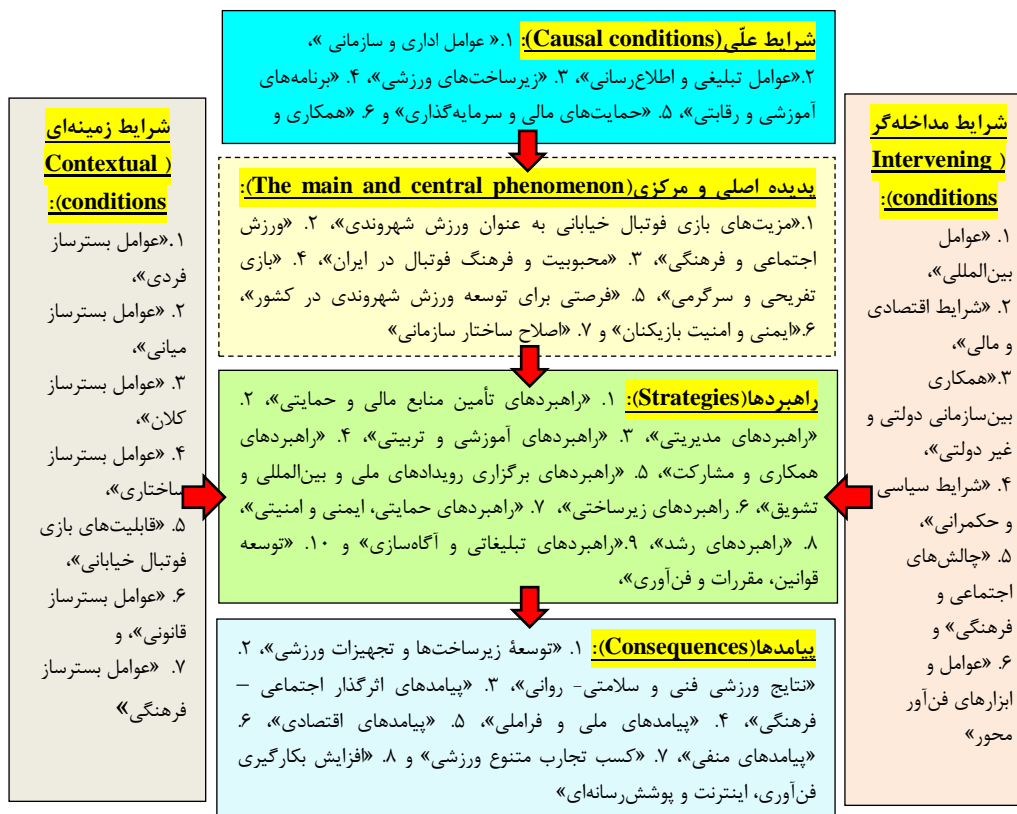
شرایط علّی(Causal conditions): ۱. «عوامل اداری و سازمانی»، ۲.«عوامل تبلیغی و اطلاع‌رسانی»، ۳. «زیرساخت‌های ورزشی»، ۴. «برنامه‌های آموزشی و رقابتی»، ۵. «حمایت‌های مالی و سرمایه‌گذاری» و ۶. «همکاری و

شرایط زمینه‌ای (Contextual conditions):
۱.«عوامل بسترساز فردی»،
۲. «عوامل بسترساز میانی»،
۳. «عوامل بسترساز کلان»،
۴. «عوامل بسترساز ساختاری»،
۵. «قابلیت‌های بازی فوتبال خیابانی»،
۶. «عوامل بسترساز قانونی»، و
۷. «عوامل بسترساز فرهنگی»

شرایط مداخله‌گر (Intervening conditions):
۱. «عوامل بین‌المللی»،
۲. «شرایط اقتصادی و مالی»،
۳.«همکاری بین‌سازمانی دولتی و غیر دولتی»،
۴. «شرایط سیاسی و حکمرانی»،
۵. «چالش‌های اجتماعی و فرهنگی» و
۶. «عوامل و ابزارهای فن‌آور محور»

پدیده اصلی و مرکزی(The main and central phenomenon): ۱.«مزیت‌های بازی فوتبال خیابانی به عنوان ورزش شهروندی»، ۲. «ورزش اجتماعی و فرهنگی»، ۳. «محبوبیت و فرهنگ فوتبال در ایران»، ۴. «بازی تفریحی و سرگرمی»، ۵. «فرصتی برای توسعه ورزش شهروندی در کشور»، ۶.«ایمنی و امنیت بازیکنان» و ۷. «اصلاح ساختار سازمانی»

راهبردها(Strategies): ۱. «راهبردهای تأمین منابع مالی و حمایتی»، ۲. «راهبردهای مدیریتی»، ۳. «راهبردهای آموزشی و تربیتی»، ۴. «راهبردهای همکاری و مشارکت»، ۵. «راهبردهای برگزاری رویدادهای ملی و بین‌المللی و تشویق»، ۶. راهبردهای زیرساختی»، ۷. «راهبردهای حمایتی، ایمنی و امنیتی»، ۸. «راهبردهای رشد»، ۹.«راهبردهای تبلیغاتی و آگاه‌سازی» و ۱۰. «توسعه قوانین، مقررات و فن‌آوری»،

پیامدها(Consequences): ۱. «توسعهٔ زیرساخت‌ها و تجهیزات ورزشی»، ۲. «نتایج ورزشی فنی و سلامتی- روانی»، ۳. «پیامدهای اثرگذار اجتماعی – فرهنگی»، ۴. «پیامدهای ملی و فراملی»، ۵. «پیامدهای اقتصادی»، ۶. «پیامدهای منفی»، ۷. «کسب تجارب متنوع ورزشی» و ۸. «افزایش بکارگیری فن‌آوری، اینترنت و پوشش‌رسانه‌ای»